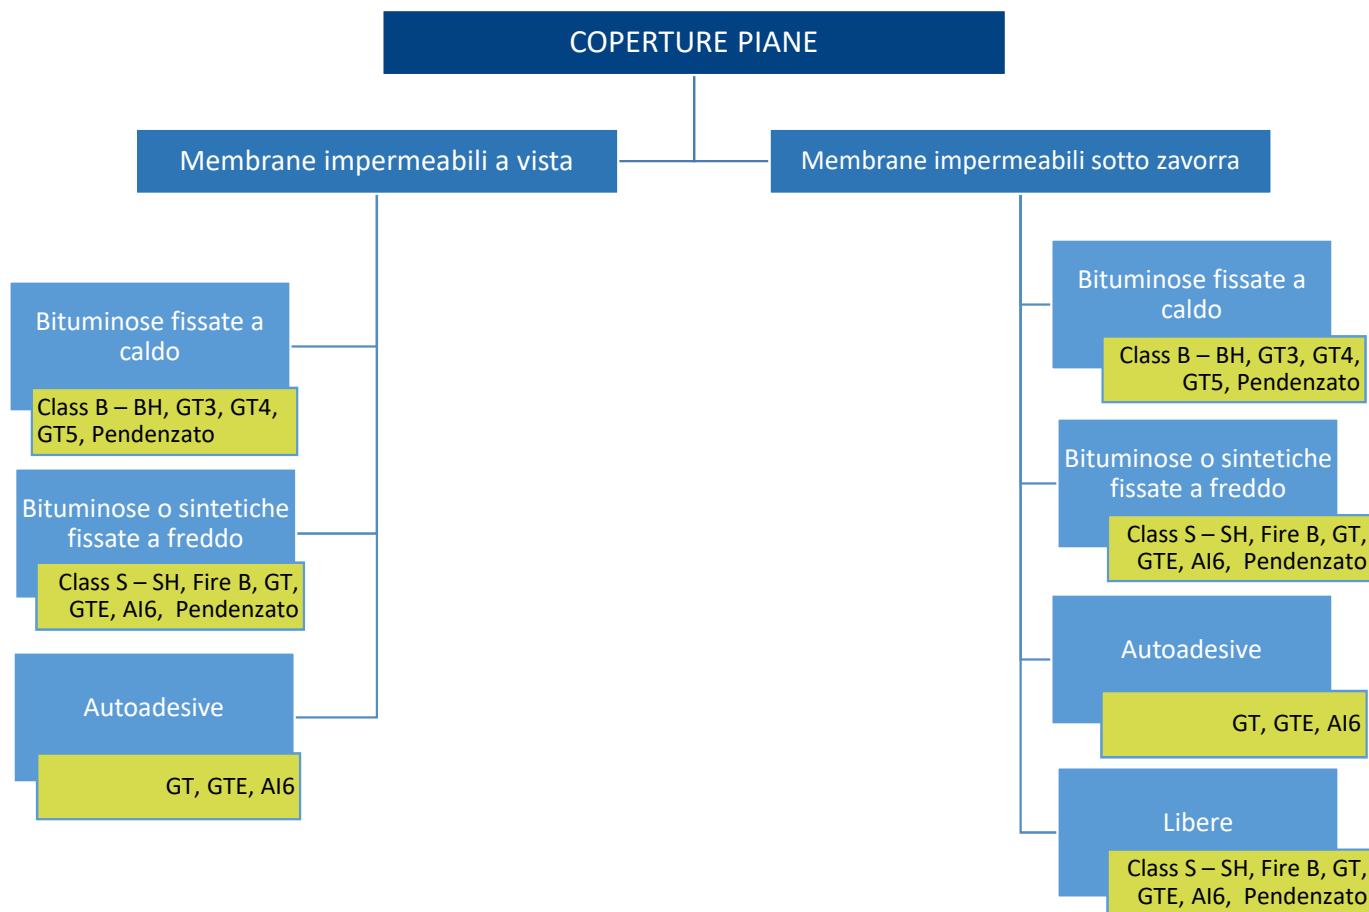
COPERTURE PIANE

Membrane impermeabili a vista

Bituminose fissate a caldo

Class B – BH, GT3, GT4, GT5, Pendenzato

Bituminose o sintetiche fissate a freddo

Class S – SH, Fire B, GT, GTE, AI6, Pendenzato

Autoadesive

GT, GTE, AI6

Membrane impermeabili sotto zavorra

Bituminose fissate a caldo

Class B – BH, GT3, GT4, GT5, Pendenzato

Bituminose o sintetiche fissate a freddo

Class S – SH, Fire B, GT, GTE, AI6, Pendenzato

Autoadesive

GT, GTE, AI6

Libere

Class S – SH, Fire B, GT, GTE, AI6, Pendenzato